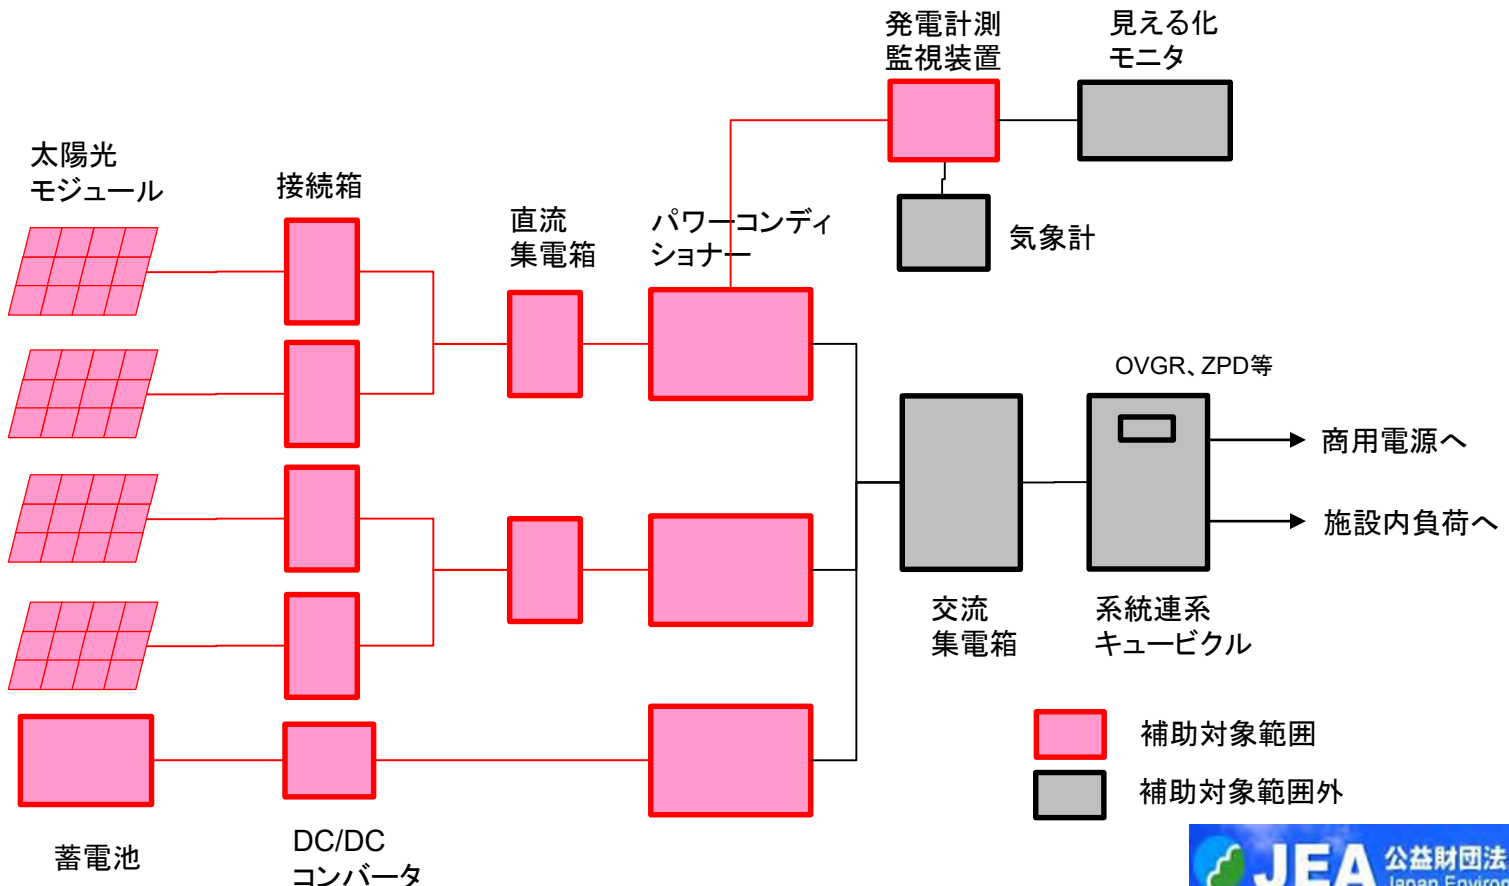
発電計測
監視装置

見える化
モニタ

太陽光
モジュール

接続箱

直流
集電箱

パワーコンディ
ショナー

気象計

OVGR、ZPD等

商用電源へ

施設内負荷へ

交流
集電箱

系統連系
キュービクル

補助対象範囲

補助対象範囲外

蓄電池

DC/DC
コンバータ

JEA 公益財団法
Japan Enviro